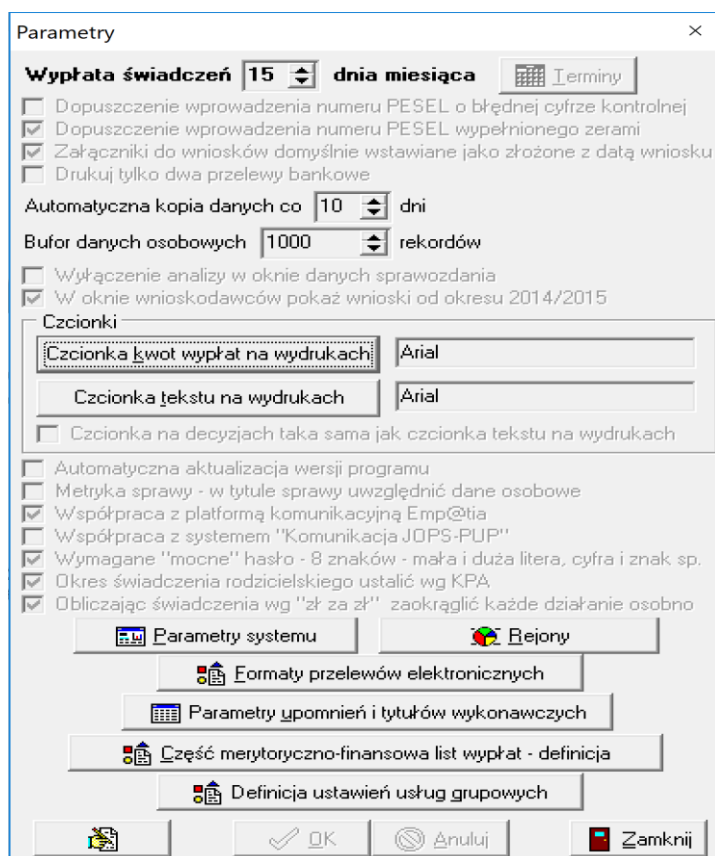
Parametry ×

Wypłata świadczeń 15 dnia miesiąca Terminy

Dopuszczenie wprowadzenia numeru PESEL o błędnej cyfrze kontrolnej
Dopuszczenie wprowadzenia numeru PESEL wypełnionego zerami
Załączniki do wniosków domyślnie wstawiane jako złożone z datą wniosku
Drukuj tylko dwa przelewy bankowe

Automatyczna kopia danych co 10 dni
Bufor danych osobowych 1000 rekordów

Wyłączenie analizy w oknie danych sprawozdania
W oknie wnioskodawców pokaż wnioski od okresu 2014/2015

Czcionki
Czcionka kwot wypłat na wydrukach Arial
Czcionka tekstu na wydrukach Arial
Czcionka na decyzjach taka sama jak czcionka tekstu na wydrukach

Automatyczna aktualizacja wersji programu
Metryka sprawy - w tytule sprawy uwzględnić dane osobowe
Współpraca z platformą komunikacyjną Emp@tia
Współpraca z systemem "Komunikacja JOPS-PUP"
Wymagane "mocne" hasło - 8 znaków - mała i duża litera, cyfra i znak sp.
Okres świadczenia rodzicielskiego ustalić wg KPA
Obliczając świadczenia wg "zł za zł" zaokrąglić każde działanie osobno

Parametry systemu
Rejony
Formaty przelewów elektronicznych
Parametry upomnień i tytułów wykonawczych
Część merytoryczno-finansowa list wypłat - definicja
Definicja ustawień usług grupowych

OK
Anuluj
Zamknij